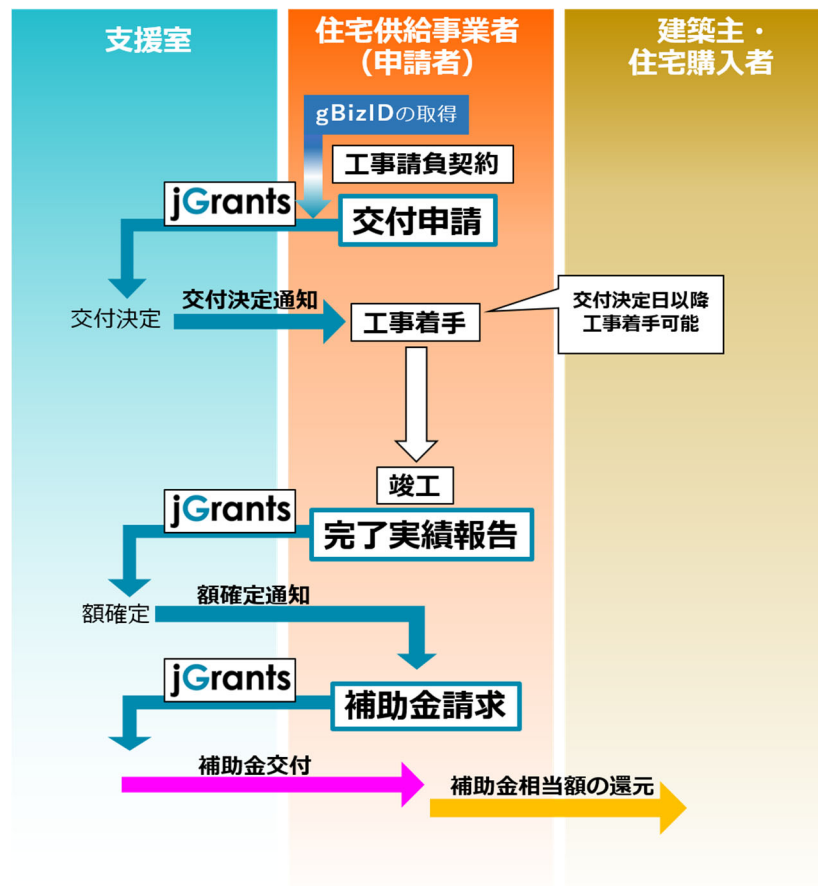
支援室

住宅供給事業者
（申請者）

建築主・
住宅購入者

gBizIDの取得

工事請負契約

jGrants

交付申請

交付決定

交付決定通知

工事着手

交付決定日以降
工事着手可能

竣工

jGrants

完了実績報告

額確定

額確定通知

jGrants

補助金請求

補助金交付

補助金相当額の還元